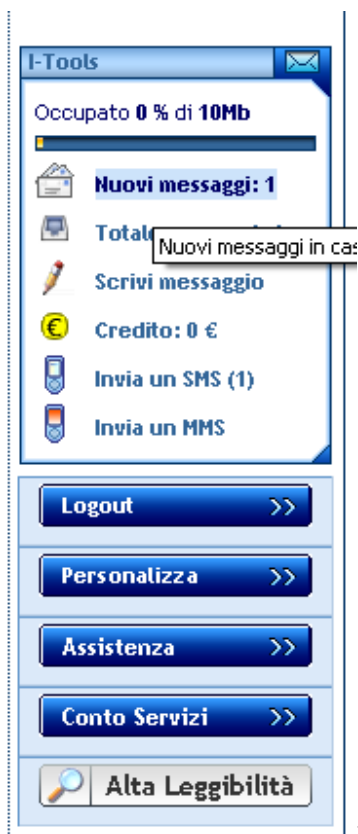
I-Tools

Occupato **0 %** di **10Mb**

Nuovi messaggi: 1

Totale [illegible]

Nuovi messaggi in cas

Scrivi messaggio

Credito: 0 €

Invia un SMS (1)

Invia un MMS

Logout >>

Personalizza >>

Assistenza >>

Conto Servizi >>

Alta Leggibilità